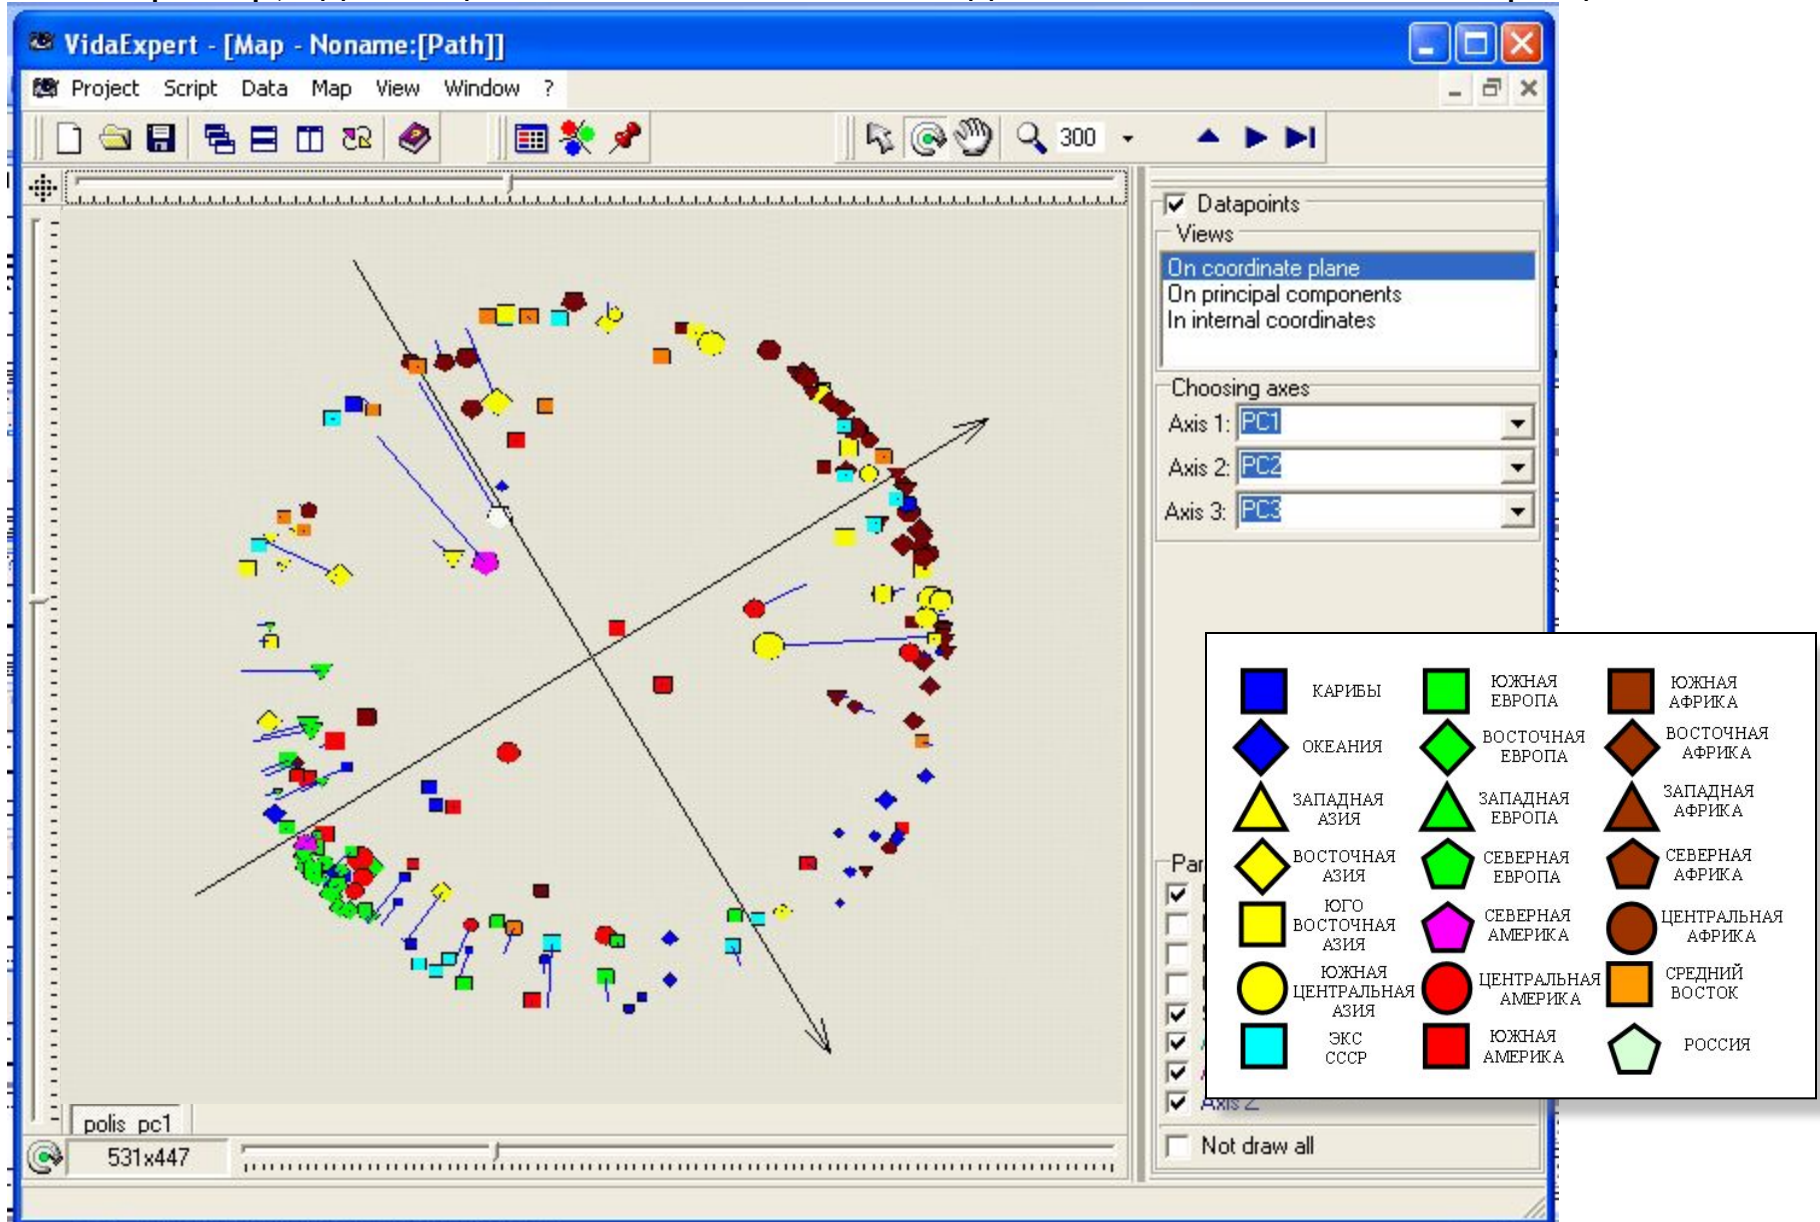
VidaExpert - [Map - Noname:[Path]]

Project Script Data Map View Window ?

300

Datapoints
Views
On coordinate plane
On principal components
In internal coordinates

Choosing axes
Axis 1: PC1
Axis 2: PC2
Axis 3: PC3

Par

Axis 2

Not draw all

polis_pc1

531x447

| | | | | | |
|---|---|---|---|---|---|
| | КАРИБЫ | | ЮЖНАЯ ЕВРОПА | | ЮЖНАЯ АФРИКА |
| | ОКЕАНИЯ | | ВОСТОЧНАЯ ЕВРОПА | | ВОСТОЧНАЯ АФРИКА |
| | ЗАПАДНАЯ АЗИЯ | | ЗАПАДНАЯ ЕВРОПА | | ЗАПАДНАЯ АФРИКА |
| | ВОСТОЧНАЯ АЗИЯ | | СЕВЕРНАЯ ЕВРОПА | | СЕВЕРНАЯ АФРИКА |
| | ЮГО ВОСТОЧНАЯ АЗИЯ | | СЕВЕРНАЯ АМЕРИКА | | ЦЕНТРАЛЬНАЯ АФРИКА |
| | ЮЖНАЯ ЦЕНТРАЛЬНАЯ АЗИЯ | | ЦЕНТРАЛЬНАЯ АМЕРИКА | | СРЕДНИЙ ВОСТОК |
| | ЭКС СССР | | ЮЖНАЯ АМЕРИКА | | РОССИЯ |